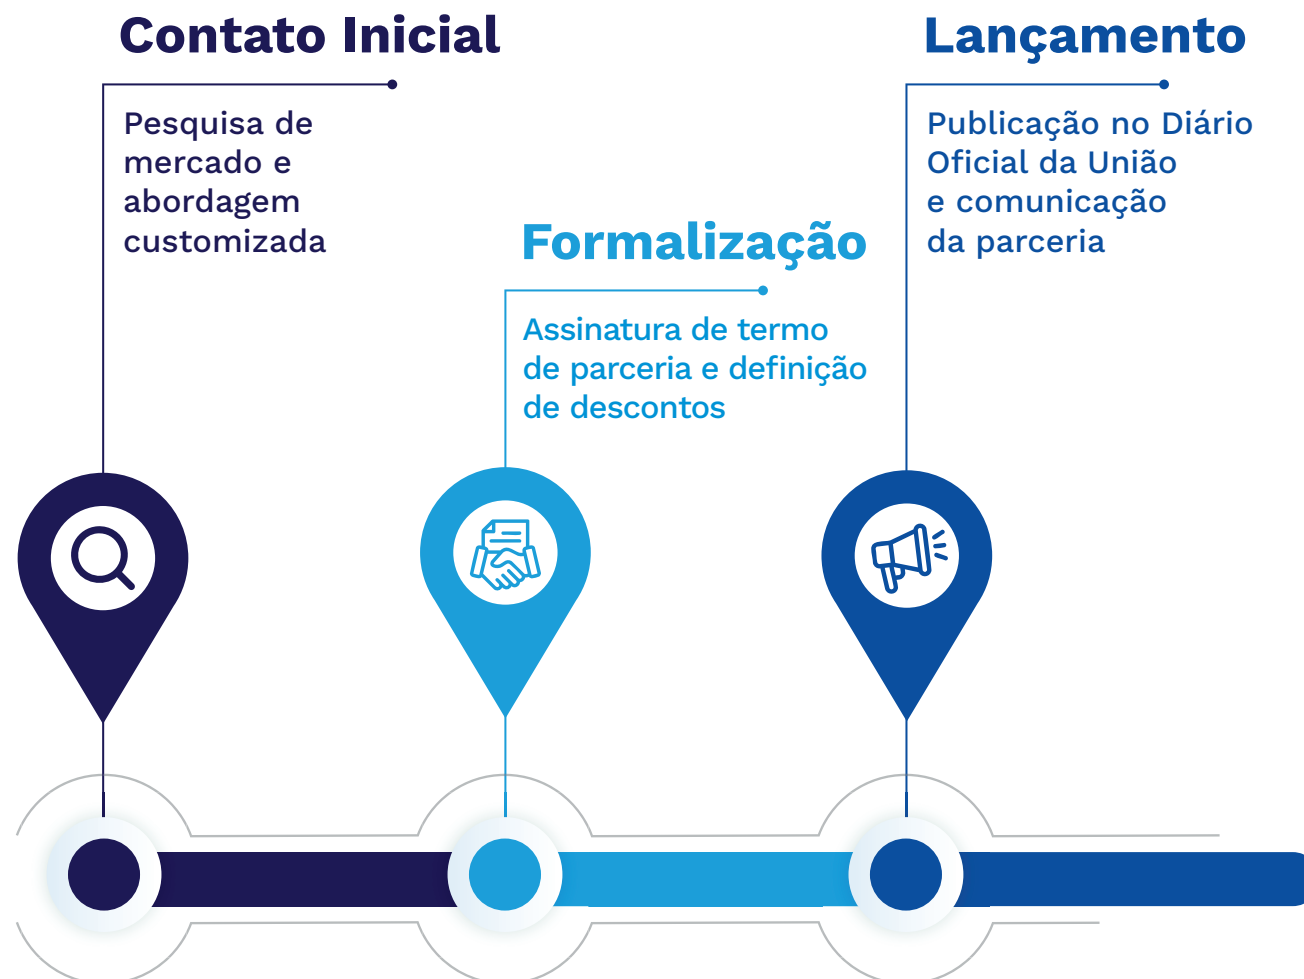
Contato Inicial

Pesquisa de mercado e abordagem customizada

Lançamento

Publicação no Diário Oficial da União e comunicação da parceria

Formalização

Assinatura de termo de parceria e definição de descontos